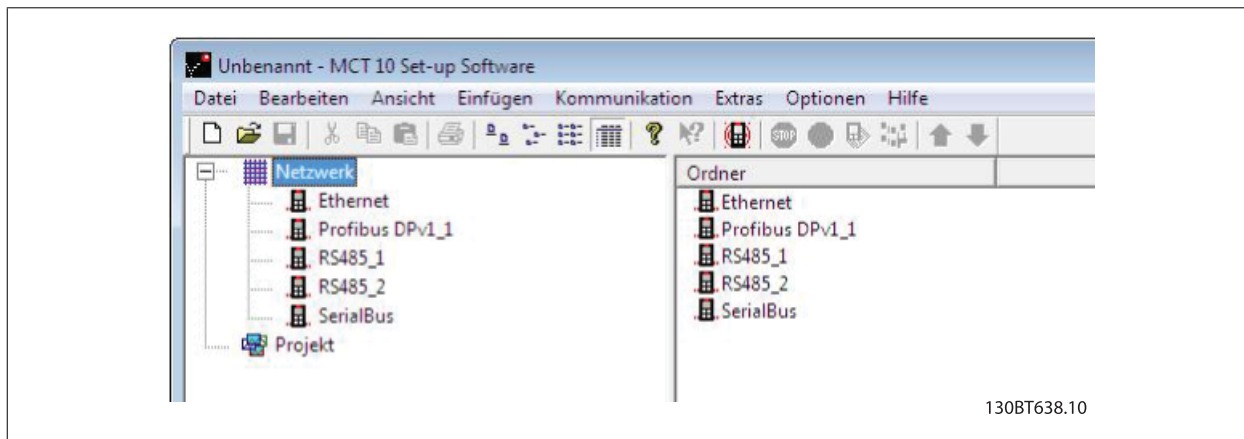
Unbenannt - MCT 10 Set-up Software

Datei Bearbeiten Ansicht Einfügen Kommunikation Extras Optionen Hilfe

Netzwerk
Ethernet
Profibus DPv1_1
RS485_1
RS485_2
SerialBus
Projekt

Ordner
Ethernet
Profibus DPv1_1
RS485_1
RS485_2
SerialBus

130BT638.10